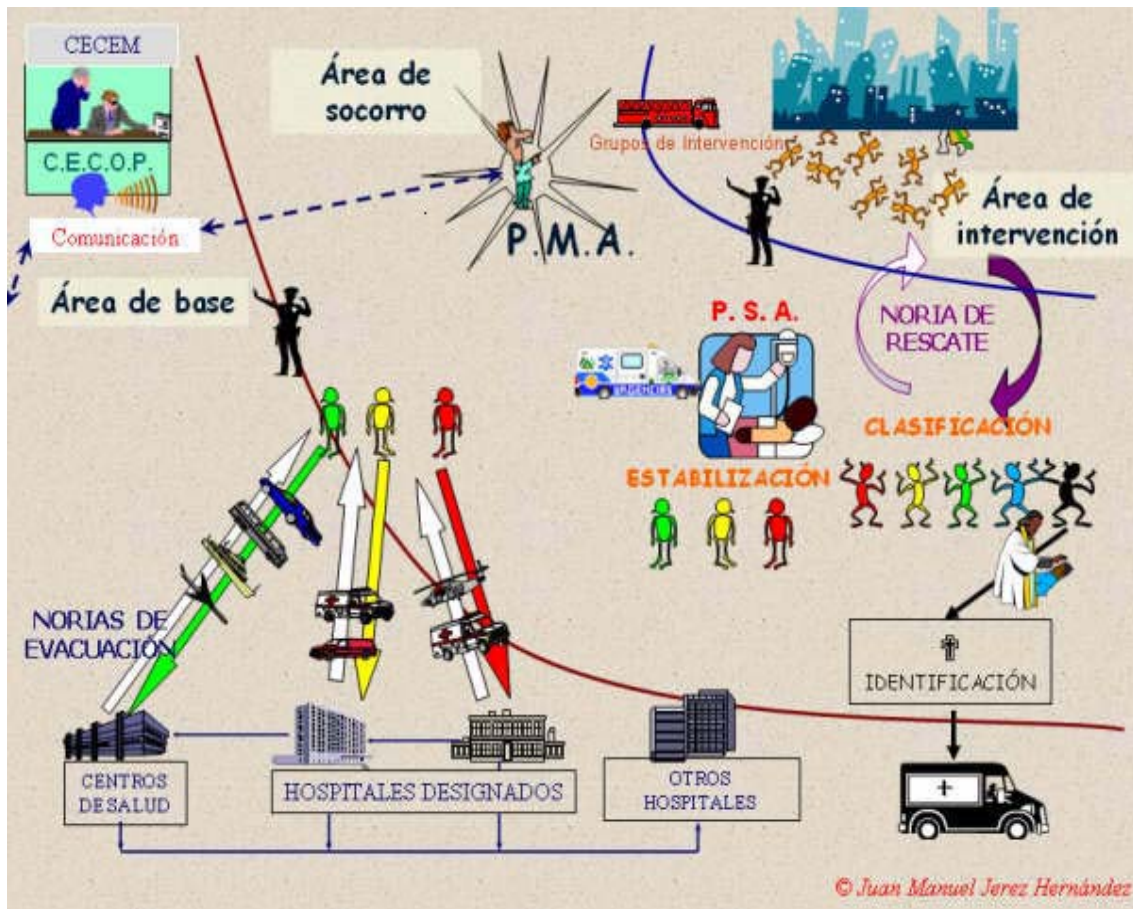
CECEM

C.E.C.O.P.

Comunicación

Área de socorro

Grupos de Intervención

P.M.A.

Área de intervención

Área de base

P. S. A.

NORIA DE RESCATE

CLASIFICACIÓN

ESTABILIZACIÓN

NORIAS DE EVACUACIÓN

IDENTIFICACIÓN

CENTROS DE SALUD

HOSPITALES DESIGNADOS

OTROS HOSPITALES

© Juan Manuel Jerez Hernández